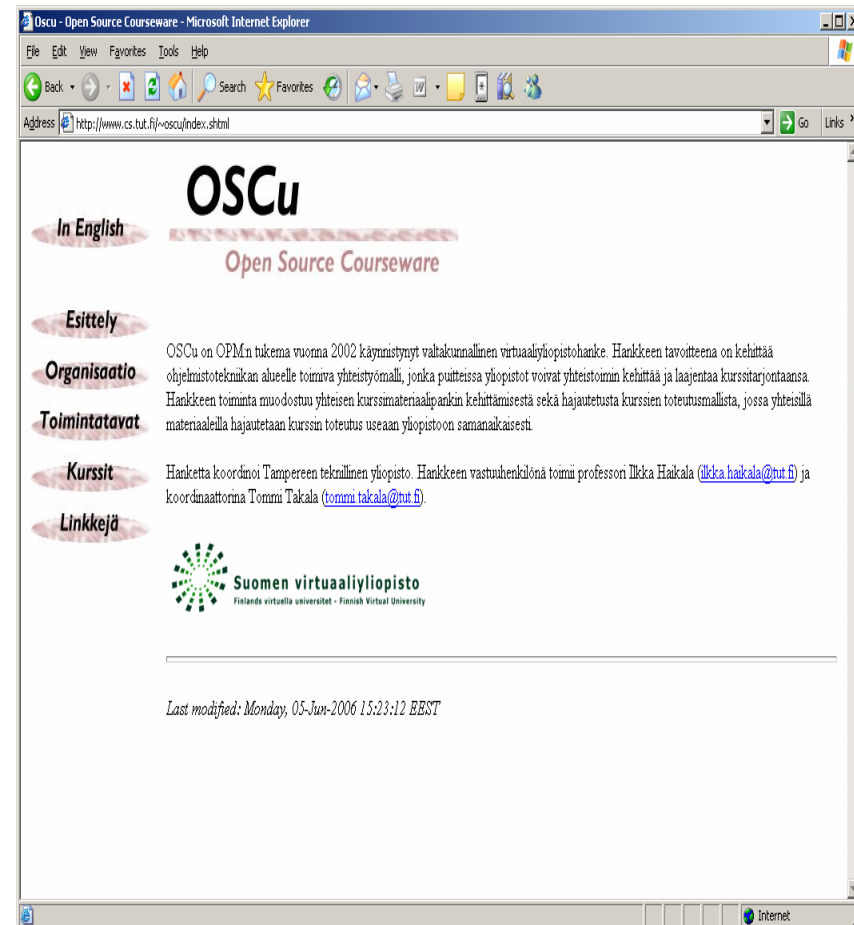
Oscu - Open Source Courseware - Microsoft Internet Explorer

File Edit View Favorites Tools Help

Back Search Favorites

Address http://www.cs.tut.fi/~oscu/index.shtml Go Links

In English

OSCu

Open Source Courseware

Esittely

Organisaatio

Toimintatavat

Kurssit

Linkkejä

OSCu on OPM:n tukema vuonna 2002 käynnistynyt valtakunnallinen virtuaaliyliopistohanke. Hankkeen tavoitteena on kehittää ohjelmistotekniikan alueelle toimiva yhteistyömalli, jonka puitteissa yliopistot voivat yhteistoimin kehittää ja laajentaa kurssitarjontaansa. Hankkeen toiminta muodostuu yhteisen kurssimateriaalipankin kehittämisestä sekä hajautetusta kurssien toteutusmallista, jossa yhteisillä materiaaleilla hajautetaan kurssin toteutus useaan yliopistoon samanaikaisesti.

Hanketta koordinoi Tampereen teknillinen yliopisto. Hankkeen vastuuhenkilönä toimii professori Ilkka Haikala (ilkka.haikala@tut.fi) ja koordinaattorina Tommi Takala (tommi.takala@tut.fi).

Suomen virtuaaliyliopisto
Finlands virtuella universitet - Finnish Virtual University

Last modified: Monday, 05-Jun-2006 15:23:12 EEST

Internet